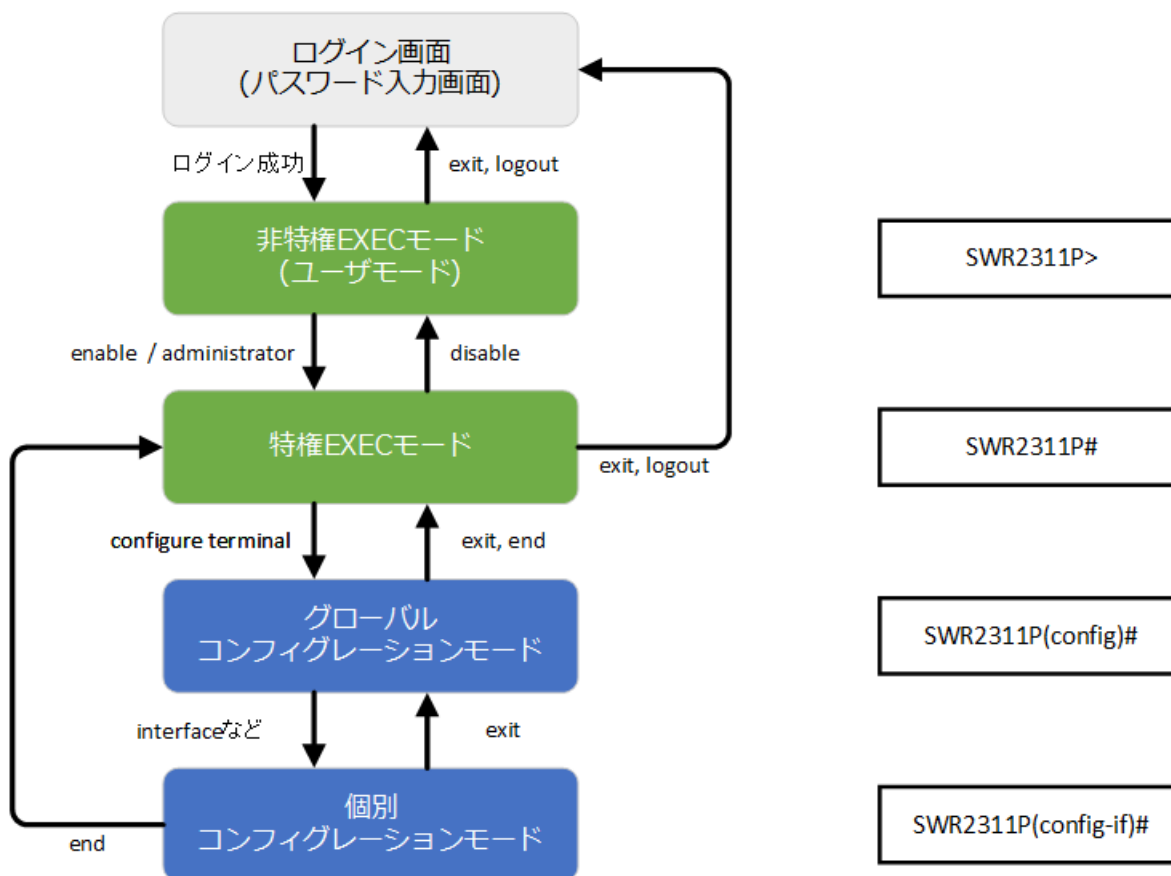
ログイン画面
(パスワード入力画面)

ログイン成功

exit, logout

非特権EXECモード
(ユーザモード)

SWR2311P>

enable / administrator

disable

特権EXECモード

exit, logout

SWR2311P#

configure terminal

exit, end

グローバル
コンフィグレーションモード

SWR2311P(config)#

interfaceなど

exit

個別
コンフィグレーションモード

end

SWR2311P(config-if)#